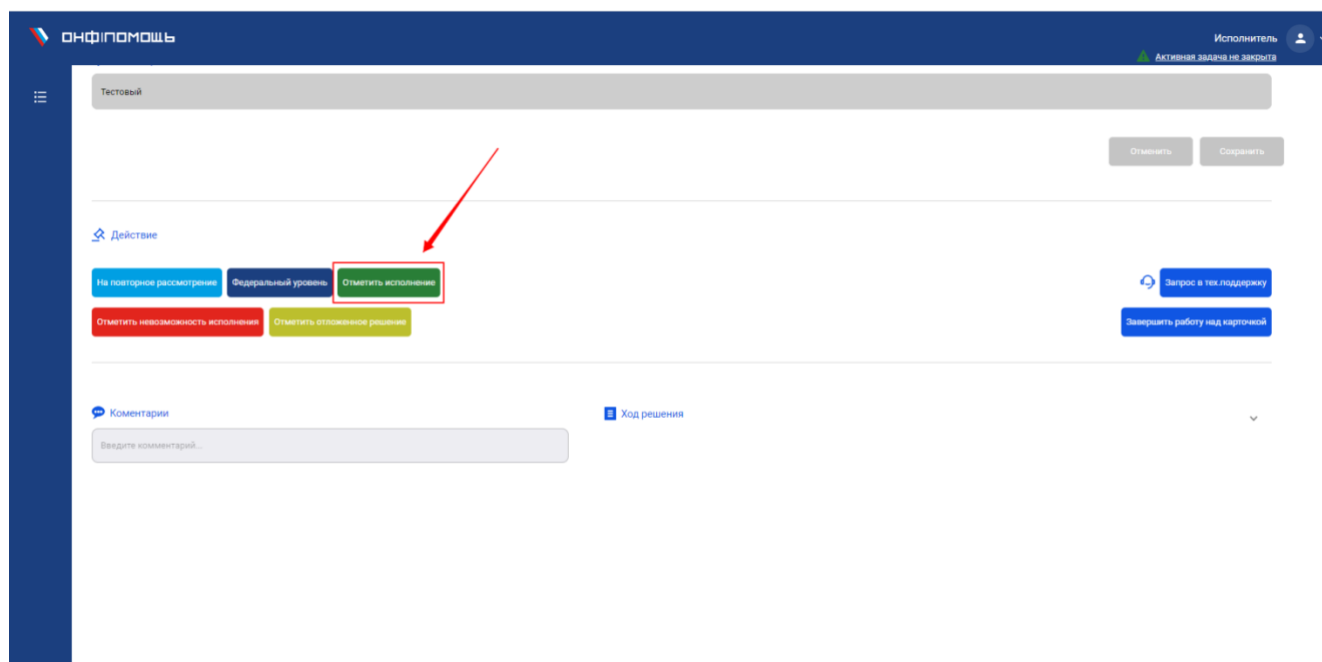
ОНФ|ПОМОЩЬ

Исполнитель

Активная задача не закрыта

Тестовый

Отменить Сохранить

Действие

На повторное рассмотрение Федеральный уровень Отметить исполнение

Запрос в тех.поддержку

Отметить невозможность исполнения Отметить отложенное решение

Завершить работу над карточкой

Коментарии

Ход решения

Введите комментарий...